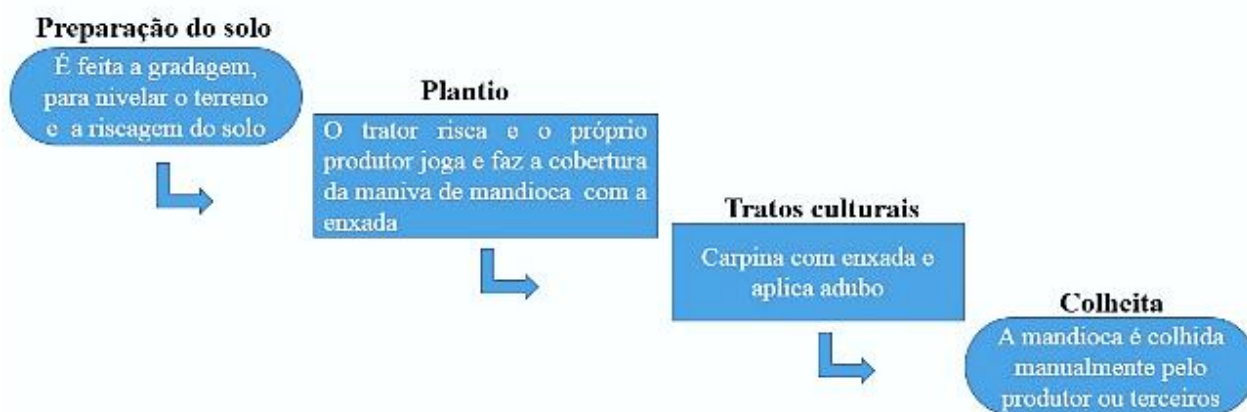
Preparação do solo

É feita a gradagem, para nivelar o terreno e a riscagem do solo

Plantio

O trator risca e o próprio produtor joga e faz a cobertura da maniva de mandioca com a enxada

Tratos culturais

Carpina com enxada e aplica adubo

Colheita

A mandioca é colhida manualmente pelo produtor ou terceiros